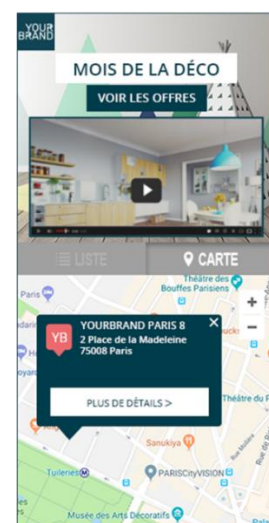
YOUR BRAND

MOIS DE LA DÉCO

VOIR LES OFFRES

LISTE

CARTE

Théâtre des Bouffes Parisiens

Paris

+

−

YB

YOURBRAND PARIS 8
2 Place de la Madeleine
75008 Paris

×

PLUS DE DÉTAILS >

Théâtre du P

Sanukiya

Tuileries

PARISCityVISION

Musée des Arts Décoratifs